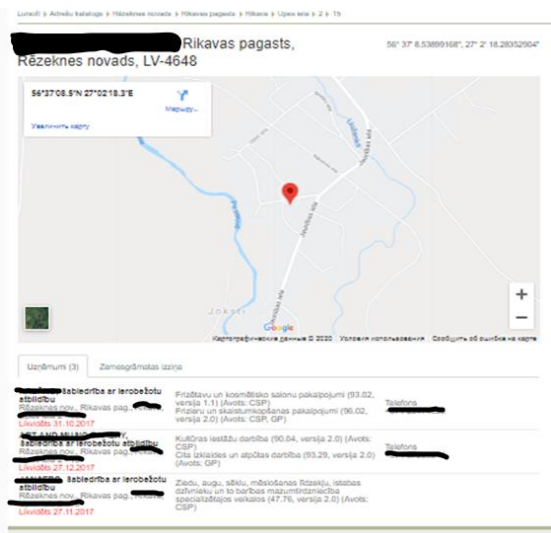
Lursoft > Adrešu katalogs > Rēzeknes novads > Rikavas pagasts > Rikava > Upes iela > 2 > 15

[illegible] Rikavas pagasts, Rēzeknes novads, LV-4648

56° 37' 8.53899168", 27° 2' 18.28352904"

56°37'08.5"N 27°02'18.3"E

Маршру...

Увеличить карту

Jokori

+

−

Google

Картографические данные © 2020 Условия использования Сообщить об ошибке на карте

Uzņēmumi (3) Zemesgrāmatas izziņa

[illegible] sabiedrība ar ierobežotu atbildību
Rēzeknes nov., Rikavas pag., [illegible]
Likvidēts 31.10.2017

Frizētavu un kosmētisko salonu pakalpojumi (93.02, versija 1.1) (Avots: CSP)
Frizieru un skaistumkopšanas pakalpojumi (96.02, versija 2.0) (Avots: CSP, GP)

Telefons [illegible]

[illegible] sabiedrība ar ierobežotu atbildību
Rēzeknes nov., Rikavas pag., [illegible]
Likvidēts 27.12.2017

Kultūras iestāžu darbība (90.04, versija 2.0) (Avots: CSP)
Cita izklaides un atpūtas darbība (93.29, versija 2.0) (Avots: GP)

Telefons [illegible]

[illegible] sabiedrība ar ierobežotu atbildību
Rēzeknes nov., Rikavas pag., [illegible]
Likvidēts 27.11.2017

Ziedu, augu, sēklu, mēslošanas līdzekļu, istabas dzīvnieku un to barības mazumtirdzniecība specializētajos veikalos (47.76, versija 2.0) (Avots: CSP)